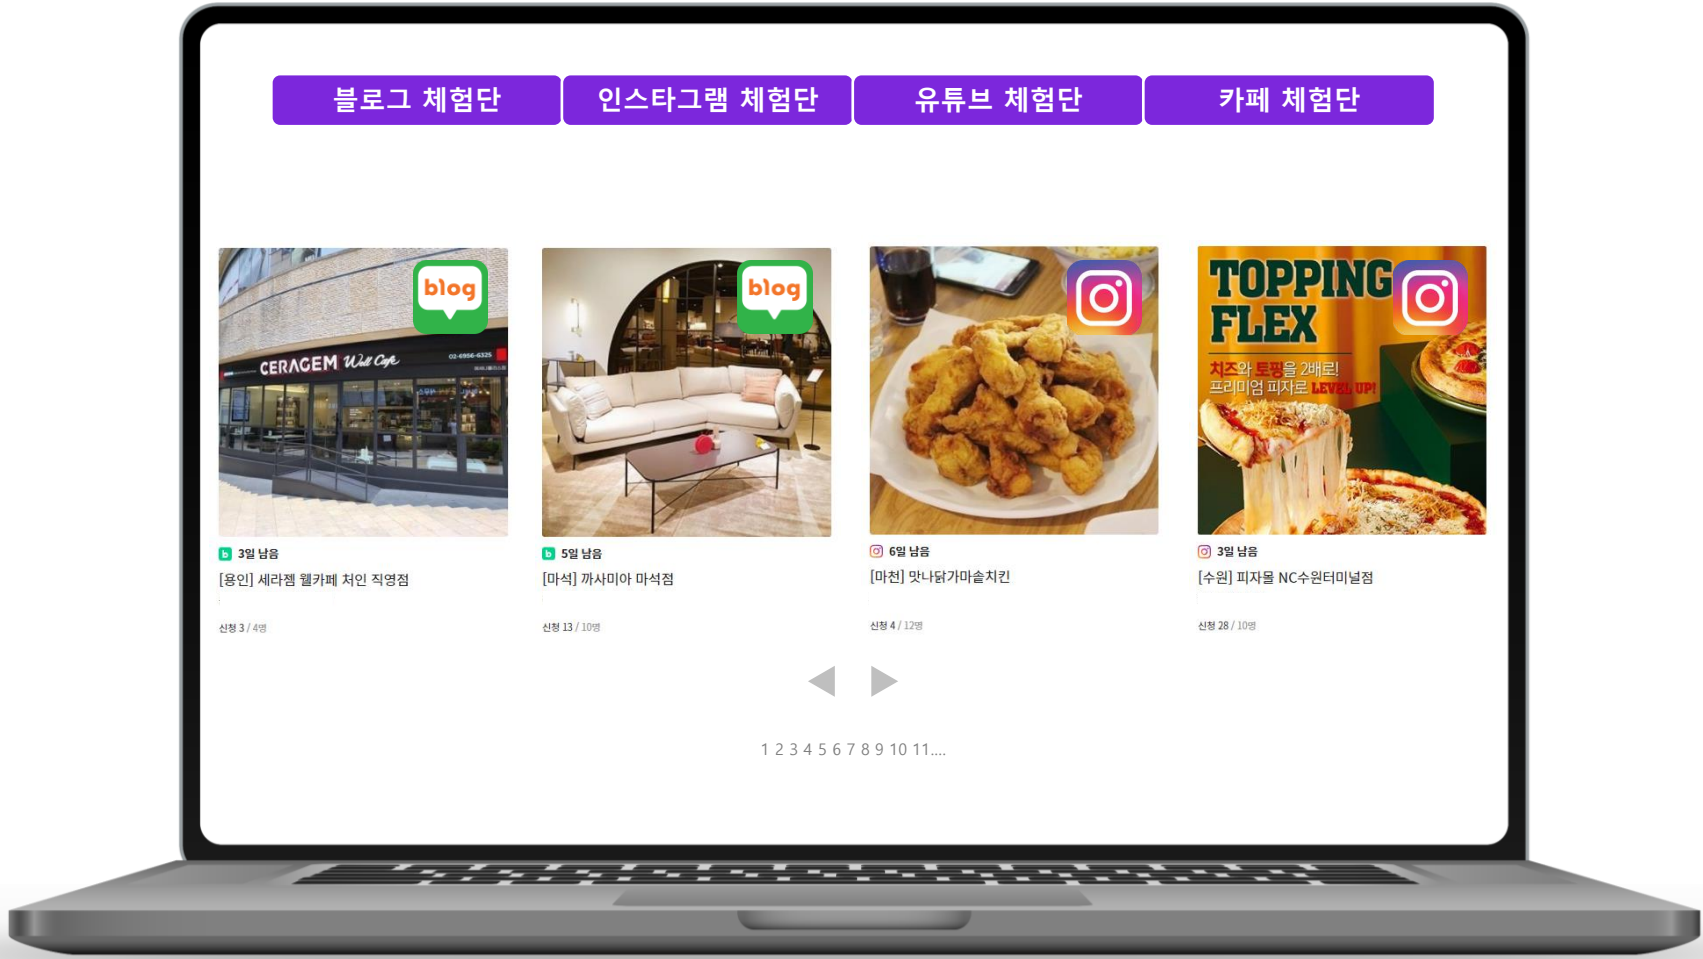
블로그 체험단 | 인스타그램 체험단 | 유튜브 체험단 | 카페 체험단

blog

CERAGEM Well Cafe

b 3일 남음

[용인] 세라젬 웰카페 처인 직영점

신청 3 / 4명

blog

b 5일 남음

[마석] 까사미아 마석점

신청 13 / 10명

6일 남음

[마천] 맛나닭가마솥치킨

신청 4 / 12명

TOPPING FLEX

치즈와 토핑을 2배로!
프리미엄 피자로 LEVEL UP!

3일 남음

[수원] 피자몰 NC수원터미널점

신청 28 / 10명

1 2 3 4 5 6 7 8 9 10 11....